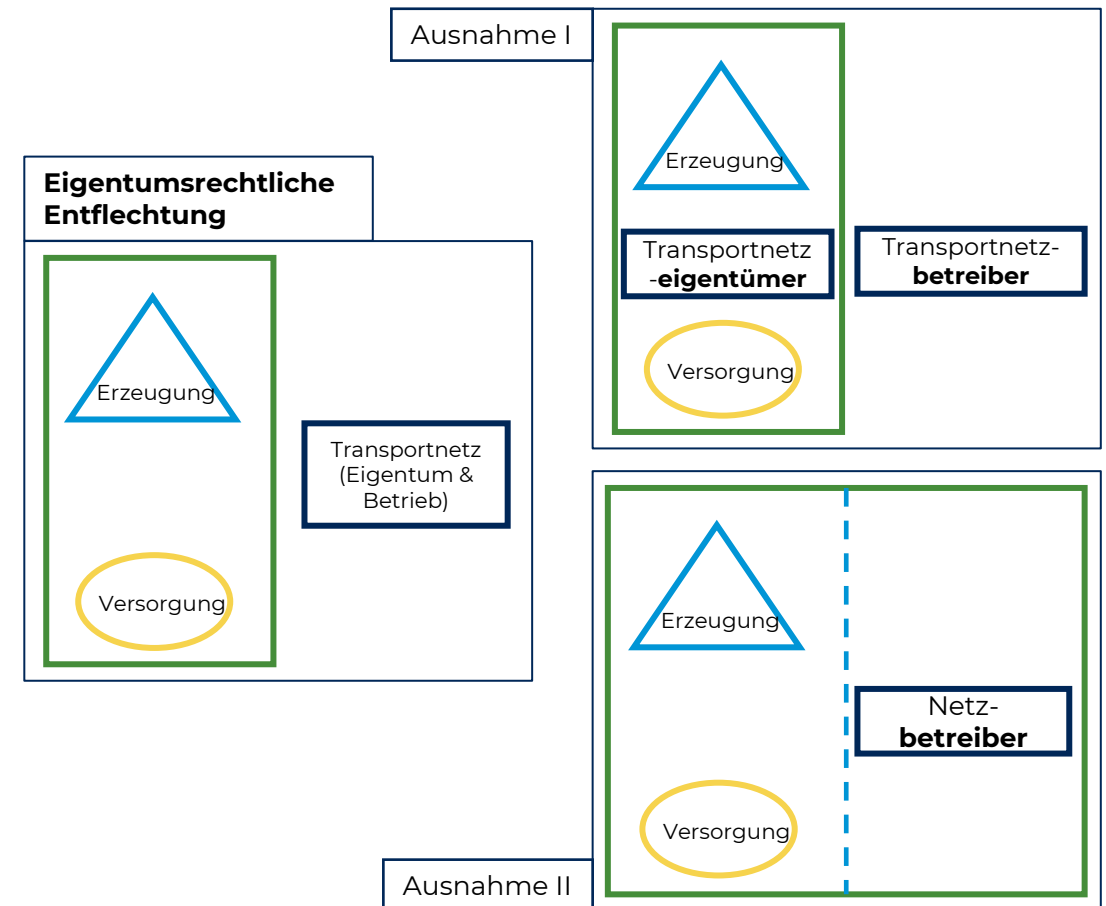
Ausnahme I

Erzeugung

Transportnetz -**eigentümer**

Transportnetz-**betreiber**

Versorgung

**Eigentumsrechtliche Entflechtung**

Erzeugung

Transportnetz (Eigentum & Betrieb)

Versorgung

Erzeugung

Netz-**betreiber**

Versorgung

Ausnahme II